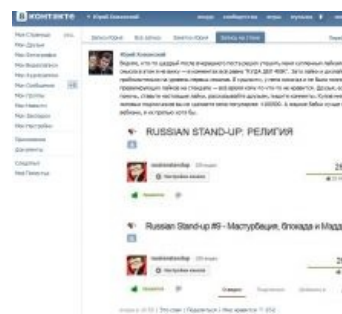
В контакте

Мои Страницы
Мои Друзья
Мои Фотографии
Мои Видеозаписи
Мои Аудиозаписи
Мои Сообщения
Мои Группы
Мои Новости
Мои Закладки
Мои Настройки

Приложения
Документы

Спортинг
Мой Помощник

Юрий Хованский

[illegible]

RUSSIAN STAND-UP: РЕЛИГИЯ

Russian Stand-up #9 – Мастурбация, Блокада и Мадд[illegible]